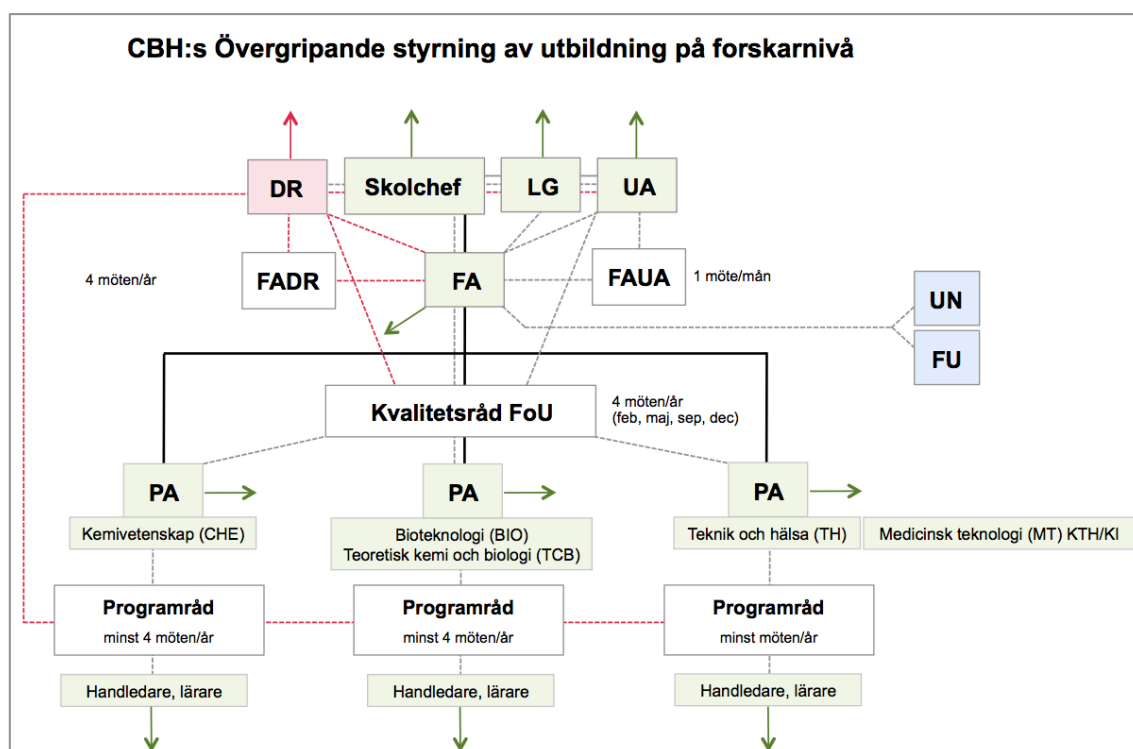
CBH:s Övergripande styrning av utbildning på forskarnivå

DR

Skolchef

LG

UA

4 möten/år

FADR

FA

FAUA

1 möte/mån

UN

FU

Kvalitetsråd FoU

4 möten/år
(feb, maj, sep, dec)

PA

PA

PA

Kemivetenskap (CHE)

Bioteknologi (BIO)
Teoretisk kemi och biologi (TCB)

Teknik och hälsa (TH)

Medicinsk teknologi (MT) KTH/KI

Programråd
minst 4 möten/år

Programråd
minst 4 möten/år

Programråd
minst möten/år

Handledare, lärare

Handledare, lärare

Handledare, lärare